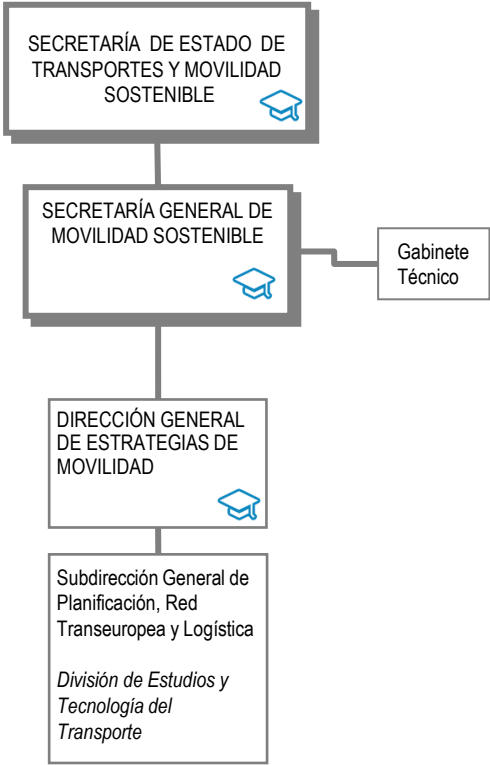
SECRETARÍA DE ESTADO DE TRANSPORTES Y MOVILIDAD SOSTENIBLE

SECRETARÍA GENERAL DE MOVILIDAD SOSTENIBLE

Gabinete Técnico

DIRECCIÓN GENERAL DE ESTRATEGIAS DE MOVILIDAD

Subdirección General de Planificación, Red Transeuropea y Logística

División de Estudios y Tecnología del Transporte